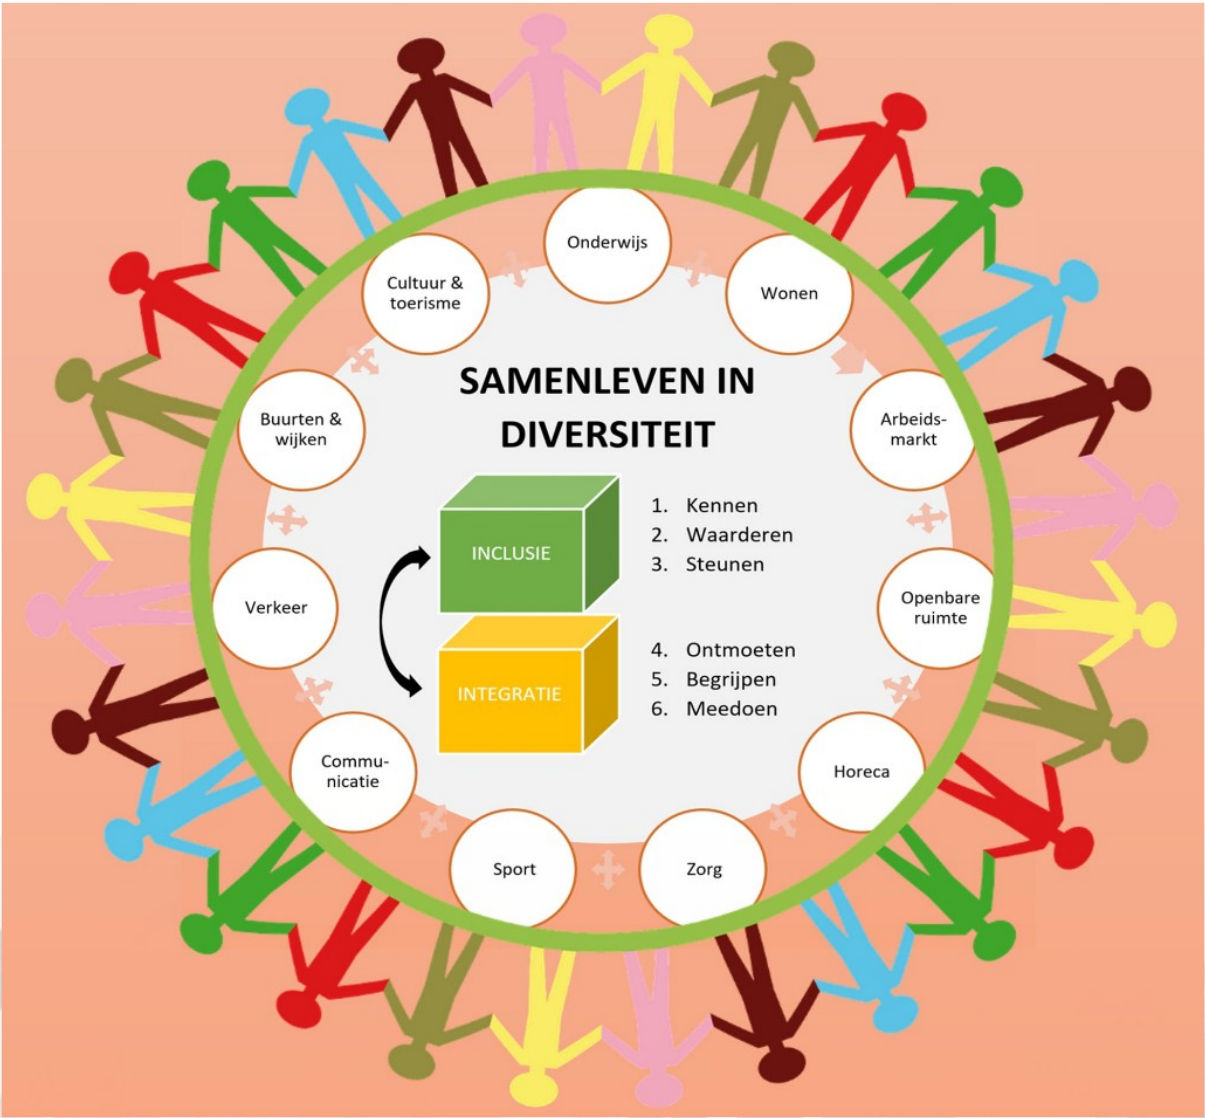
Onderwijs

Wonen

Arbeidsmarkt

Openbare ruimte

Horeca

Zorg

Sport

Communicatie

Verkeer

Buurten & wijken

Cultuur & toerisme

SAMENLEVEN IN DIVERSITEIT

INCLUSIE

INTEGRATIE

1. Kennen
2. Waarderen
3. Steunen

4. Ontmoeten
5. Begrijpen
6. Meedoen